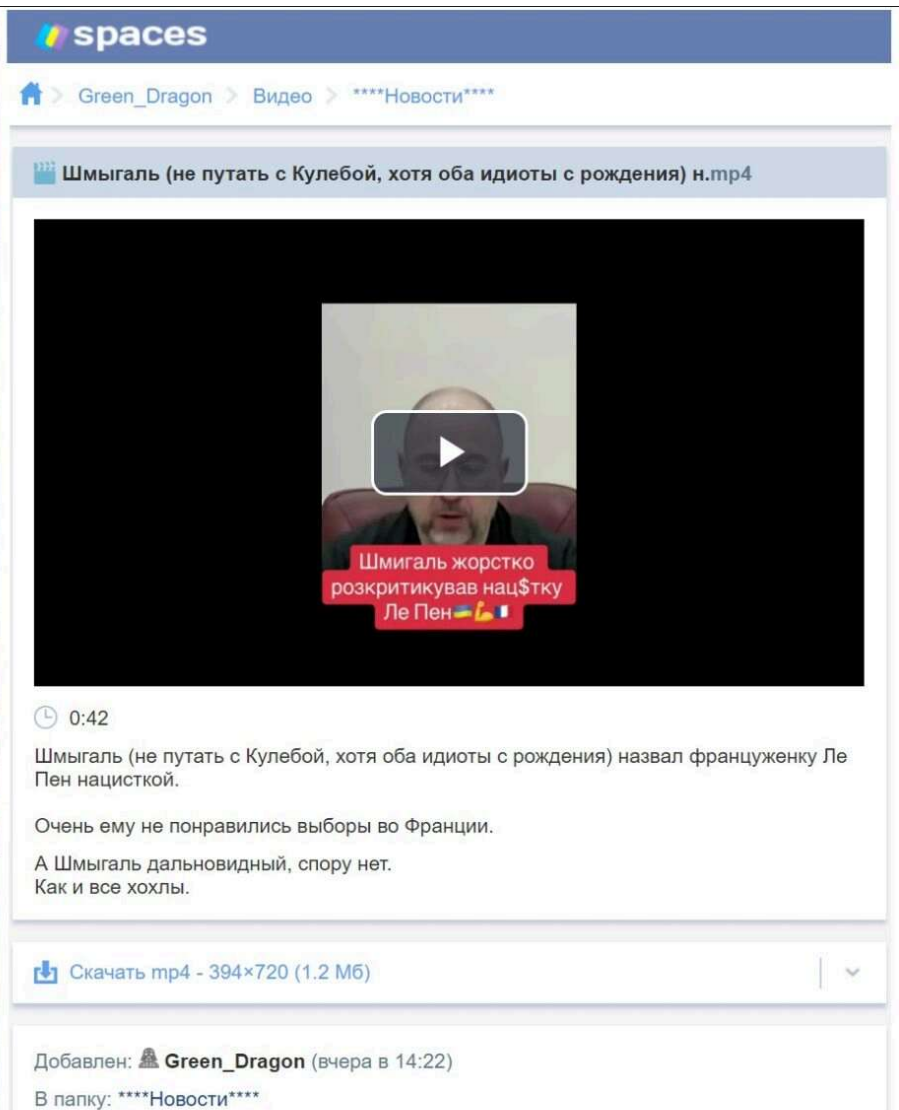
spaces

Green_Dragon > Видео > ****Новости****

Шмыгаль (не путать с Кулебой, хотя оба идиоты с рождения) н.mp4

Шмигаль жорстко розкритикував нац$тку Ле Пен

0:42

Шмыгаль (не путать с Кулебой, хотя оба идиоты с рождения) назвал француженку Ле Пен нацисткой.

Очень ему не понравились выборы во Франции.

А Шмыгаль дальновидный, спору нет.
Как и все хохлы.

Скачать mp4 - 394×720 (1.2 Мб)

Добавлен: Green_Dragon (вчера в 14:22)

В папку: ****Новости****